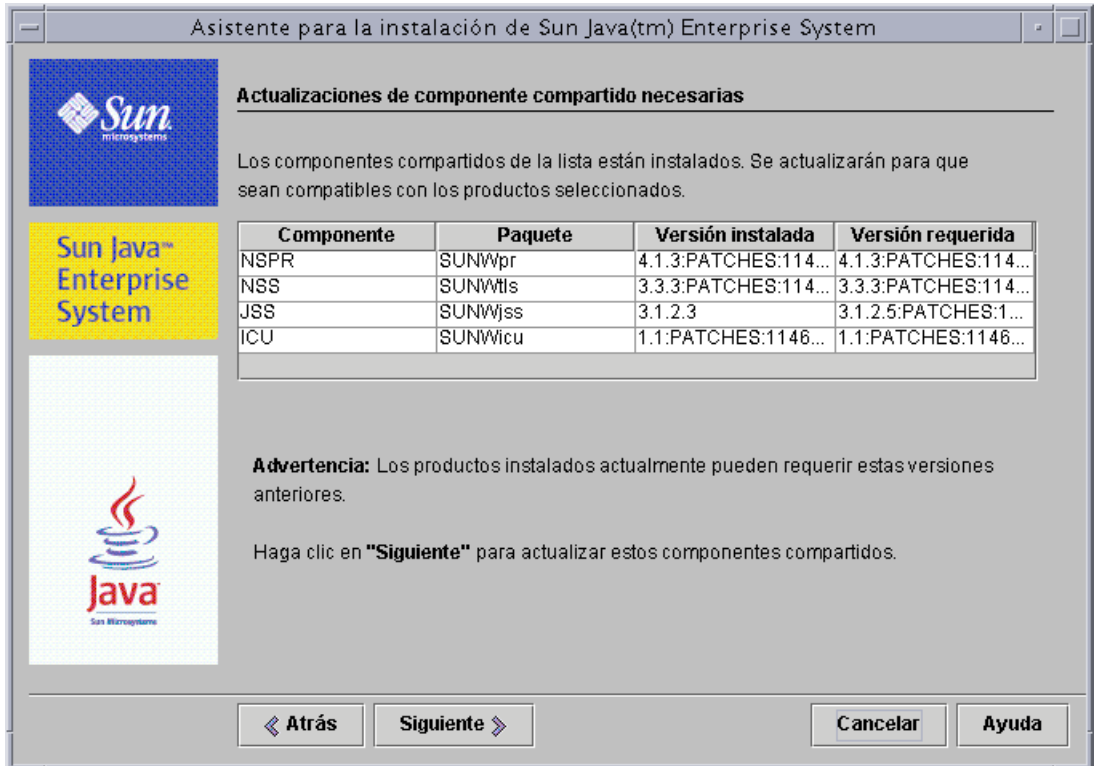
Asistente para la instalación de Sun Java(tm) Enterprise System

Sun microsystems

Sun Java™ Enterprise System

Java Sun Microsystems

Actualizaciones de componente compartido necesarias

Los componentes compartidos de la lista están instalados. Se actualizarán para que sean compatibles con los productos seleccionados.

| Componente | Paquete | Versión instalada | Versión requerida |
|---|---|---|---|
| NSPR | SUNWpr | 4.1.3:PATCHES:114... | 4.1.3:PATCHES:114... |
| NSS | SUNWtls | 3.3.3:PATCHES:114... | 3.3.3:PATCHES:114... |
| JSS | SUNWjss | 3.1.2.3 | 3.1.2.5:PATCHES:1... |
| ICU | SUNWicu | 1.1:PATCHES:1146... | 1.1:PATCHES:1146... |

**Advertencia:** Los productos instalados actualmente pueden requerir estas versiones anteriores.

Haga clic en **"Siguiente"** para actualizar estos componentes compartidos.

« Atrás | Siguiente » | Cancelar | Ayuda